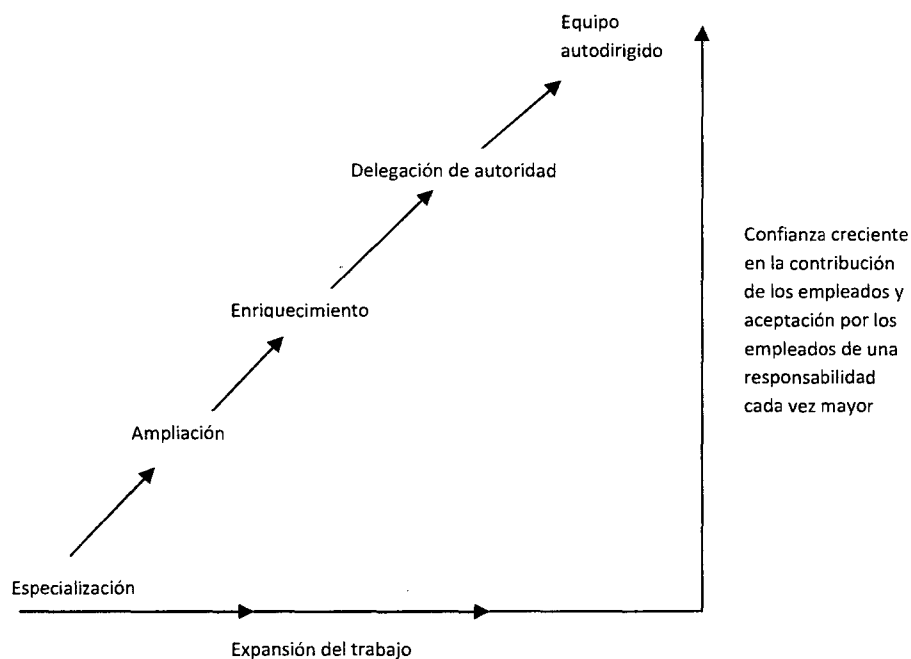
Equipo autodirigido

Delegación de autoridad

Confianza creciente en la contribución de los empleados y aceptación por los empleados de una responsabilidad cada vez mayor

Enriquecimiento

Ampliación

Especialización

Expansión del trabajo